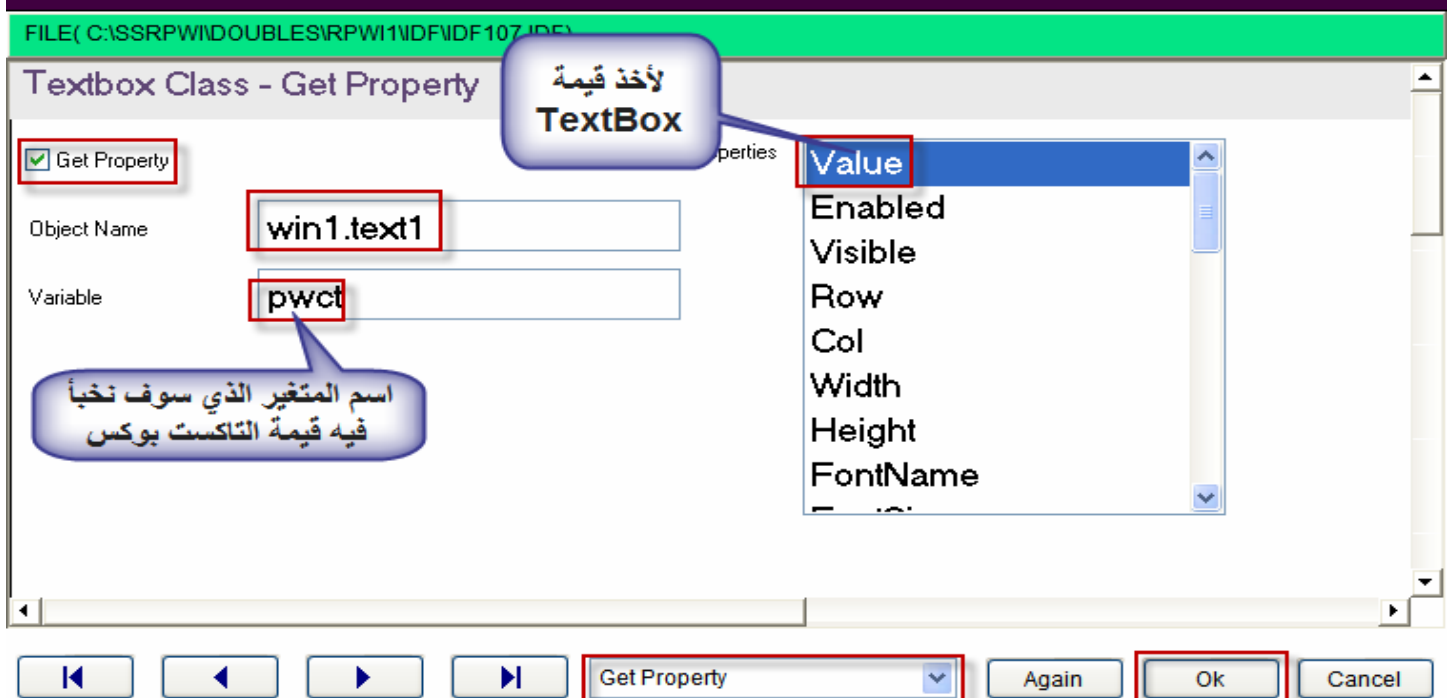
FILE( C:\SSRPWI\DOUBLES\RPWI1\IDF\IDF107.IDF)

Textbox Class - Get Property

لأخذ قيمة
TextBox

Get Property

perties

Value
Enabled
Visible
Row
Col
Width
Height
FontName

Object Name win1.text1

Variable pwct

اسم المتغير الذي سوف نخبأ فيه قيمة التاكست بوكس

Get Property

Again

Ok

Cancel